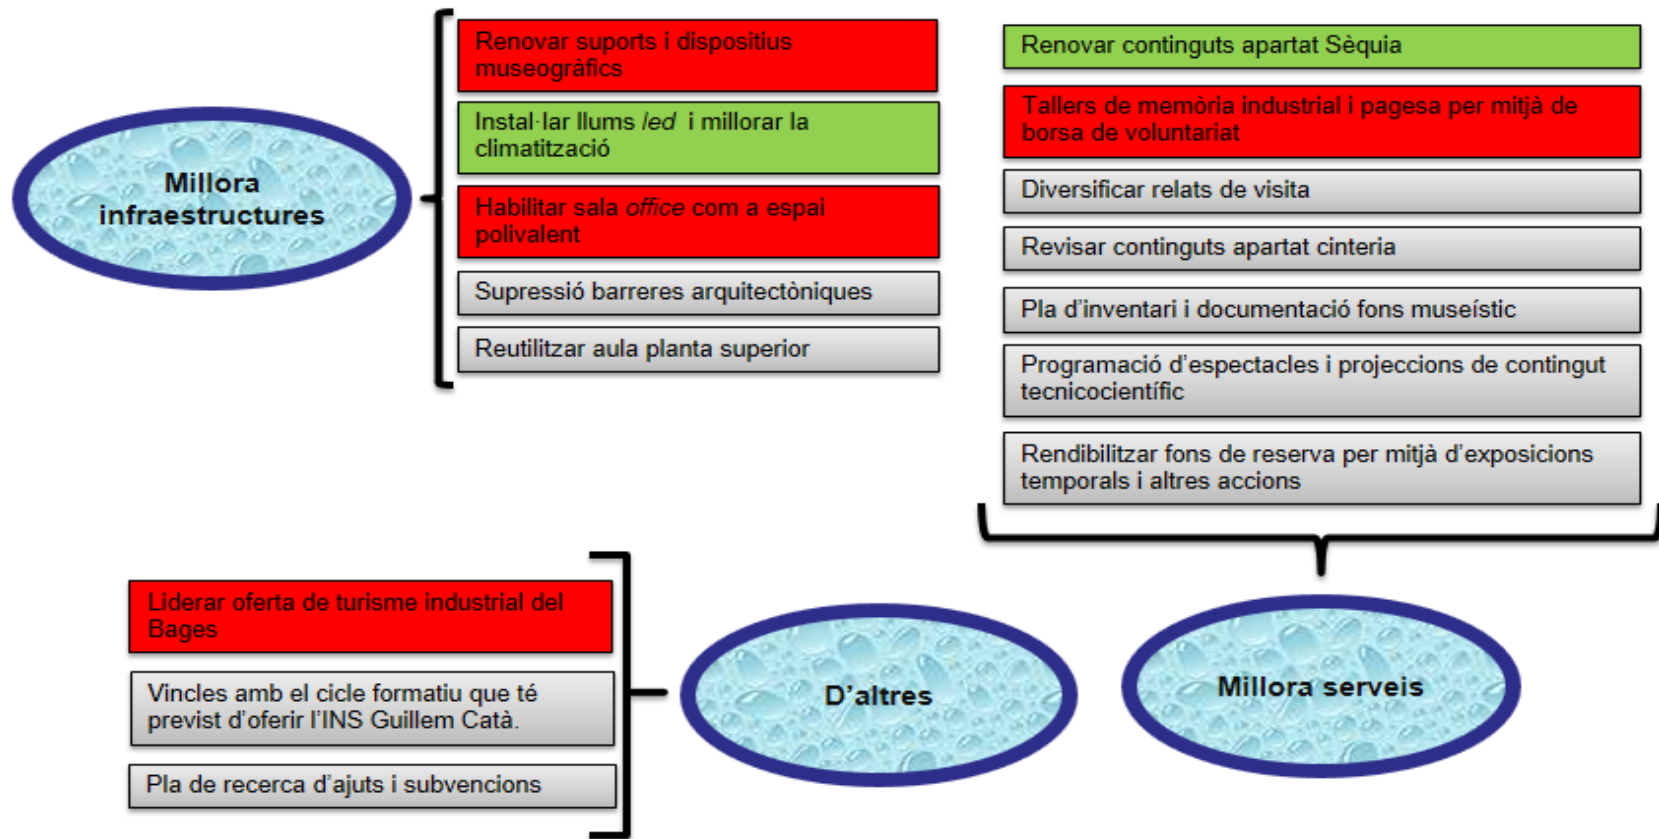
Millora infraestructures

Renovar suports i dispositius museogràfics

Instal·lar llums *led* i millorar la climatització

Habilitar sala *office* com a espai polivalent

Supressió barreres arquitectòniques

Reutilitzar aula planta superior

Renovar continguts apartat Sèquia

Tallers de memòria industrial i pagesa per mitjà de borsa de voluntariat

Diversificar relats de visita

Revisar continguts apartat cinteria

Pla d'inventari i documentació fons museístic

Programació d'espectacles i projeccions de contingut tecnicocientífic

Rendibilitzar fons de reserva per mitjà d'exposicions temporals i altres accions

Millora serveis

Liderar oferta de turisme industrial del Bages

Vincles amb el cicle formatiu que té previst d'oferir l'INS Guillem Catà.

Pla de recerca d'ajuts i subvencions

D'altres